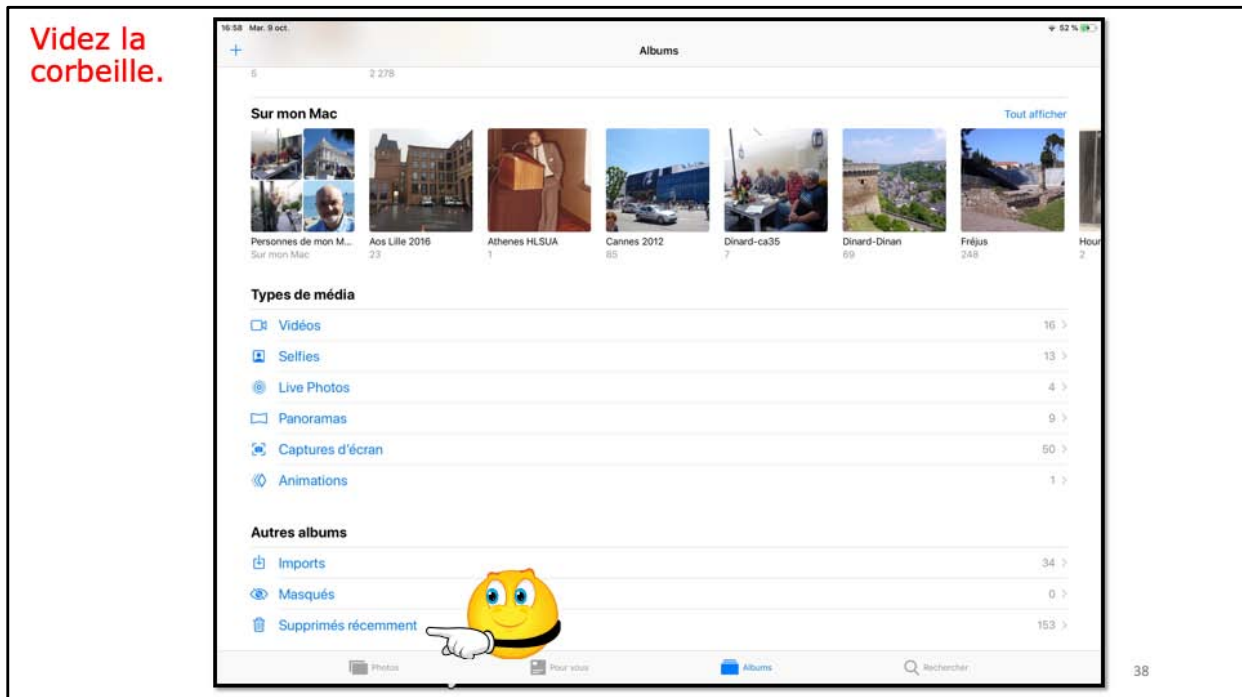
Videz la corbeille.

16:58 Mar. 9 oct.
52 %

+
Albums

5
2 278

Sur mon Mac
Tout afficher

Personnes de mon M...
Sur mon Mac
Aos Lille 2016
23
Athenes HLSUA
1
Cannes 2012
85
Dinard-ca35
7
Dinard-Dinan
69
Fréjus
248
Hou
2

Types de média
Vidéos 16 >
Selfies 13 >
Live Photos 4 >
Panoramas 9 >
Captures d'écran 50 >
Animations 1 >

Autres albums
Imports 34 >
Masqués 0 >
Supprimés récemment 153 >

Photos
Pour vous
Albums
Rechercher

38